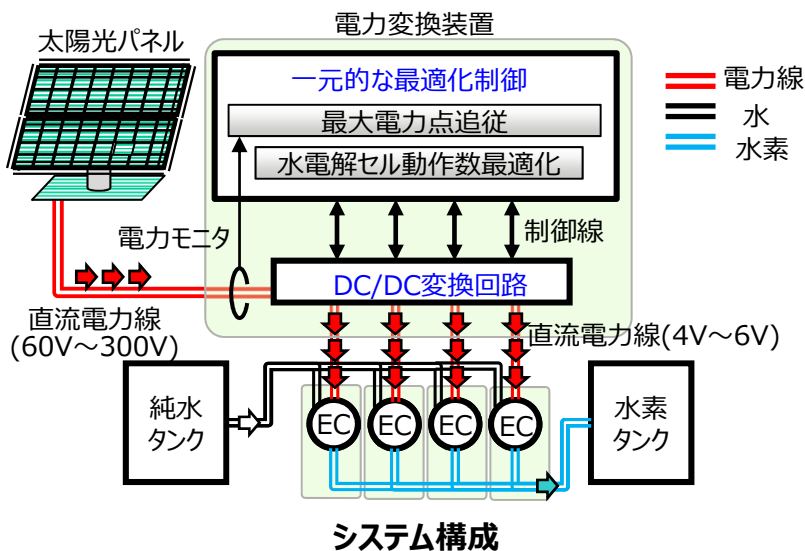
太陽光パネル

電力変換装置

一元的な最適化制御

最大電力点追従

水電解セル動作数最適化

電力線

水

水素

電力モニタ

制御線

DC/DC変換回路

直流電力線
(60V～300V)

直流電力線(4V～6V)

純水
タンク

EC

EC

EC

EC

水素
タンク

システム構成